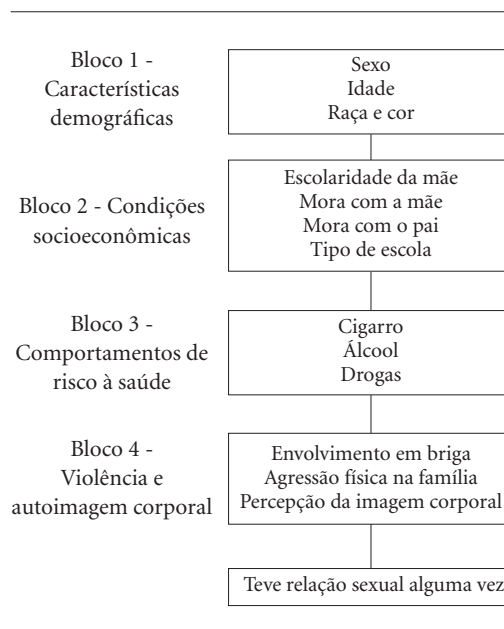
Bloco 1 - Características demográficas

Sexo
Idade
Raça e cor

Bloco 2 - Condições socioeconômicas

Escolaridade da mãe
Mora com a mãe
Mora com o pai
Tipo de escola

Bloco 3 - Comportamentos de risco à saúde

Cigarro
Álcool
Drogas

Bloco 4 - Violência e autoimagem corporal

Envolvimento em briga
Agressão física na família
Percepção da imagem corporal

Teve relação sexual alguma vez